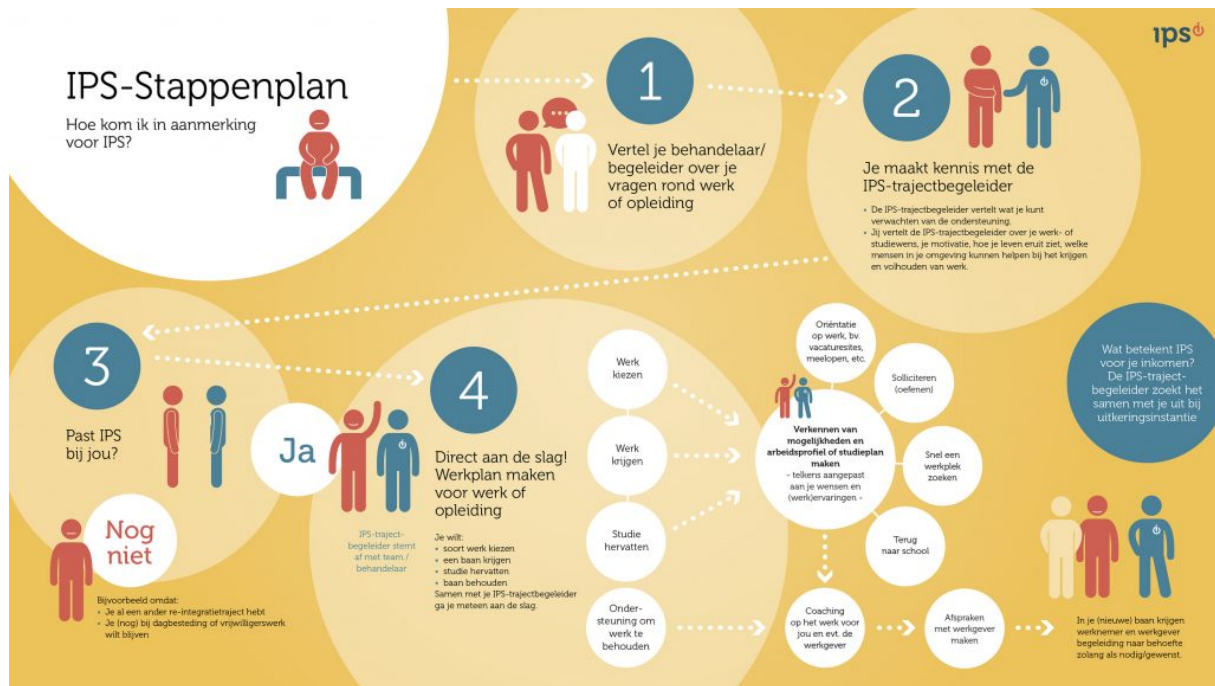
ips

IPS-Stappenplan

Hoe kom ik in aanmerking voor IPS?

1

Vertel je behandelaar/ begeleider over je vragen rond werk of opleiding

2

Je maakt kennis met de IPS-trajectbegeleider

- De IPS-trajectbegeleider vertelt wat je kunt verwachten van de ondersteuning.
- Jij vertelt de IPS-trajectbegeleider over je werk- of studiewens, je motivatie, hoe je leven eruit ziet, welke mensen in je omgeving kunnen helpen bij het krijgen en volhouden van werk.

3

Past IPS bij jou?

Ja

IPS-trajectbegeleider stemt af met team / behandelaar

Nog niet

Bijvoorbeeld omdat:
- Je al een ander re-integratietraject hebt
- Je (nog) bij dagbesteding of vrijwilligerswerk wilt blijven

4

Direct aan de slag! Werkplan maken voor werk of opleiding

Je wilt:
- soort werk kiezen
- een baan krijgen
- studie hervatten
- baan behouden

Samen met je IPS-trajectbegeleider ga je meteen aan de slag.

Werk kiezen

Werk krijgen

Studie hervatten

Ondersteuning om werk te behouden

Oriëntatie op werk, bv. vacaturesites, meelopen, etc.

Solliciteren (oefenen)

Snel een werkplek zoeken

Terug naar school

Verkennen van mogelijkheden en arbeidsprofiel of studieplan maken
- telkens aangepast aan je wensen en (werk)ervaringen -

Coaching op het werk voor jou en evt. de werkgever

Afspraken met werkgever maken

Wat betekent IPS voor je inkomen? De IPS-trajectbegeleider zoekt het samen met je uit bij uitkeringsinstantie

In je (nieuwe) baan krijgen werknemer en werkgever begeleiding naar behoefte zolang als nodig/gewenst.